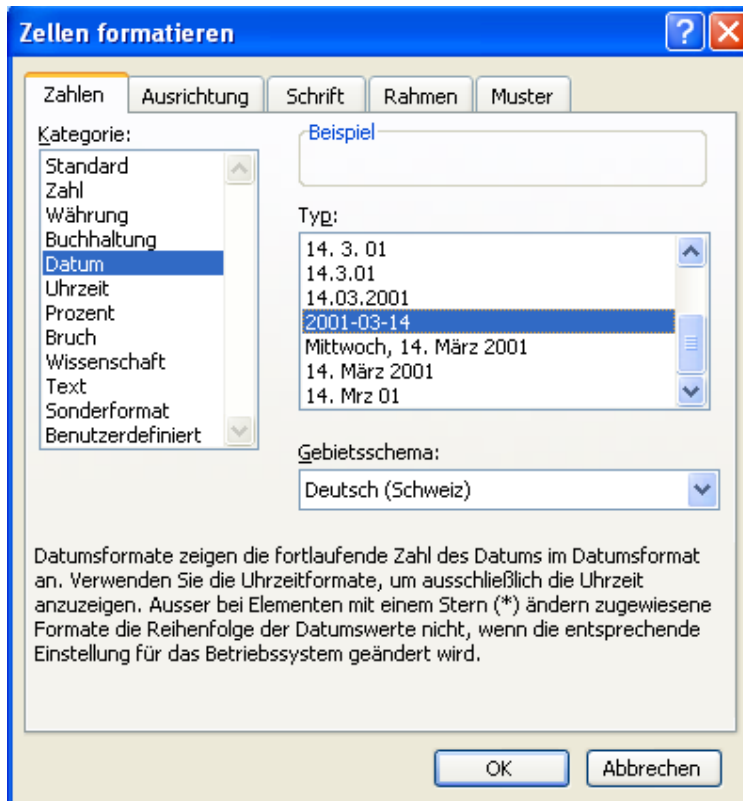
Zellen formatieren

?

Zahlen | Ausrichtung | Schrift | Rahmen | Muster

Kategorie:

Standard
Zahl
Währung
Buchhaltung
Datum
Uhrzeit
Prozent
Bruch
Wissenschaft
Text
Sonderformat
Benutzerdefiniert

Beispiel

Typ:

14. 3. 01
14.3.01
14.03.2001
2001-03-14
Mittwoch, 14. März 2001
14. März 2001
14. Mrz 01

Gebietsschema:

Deutsch (Schweiz)

Datumsformate zeigen die fortlaufende Zahl des Datums im Datumsformat an. Verwenden Sie die Uhrzeitformate, um ausschließlich die Uhrzeit anzuzeigen. Ausser bei Elementen mit einem Stern (*) ändern zugewiesene Formate die Reihenfolge der Datumswerte nicht, wenn die entsprechende Einstellung für das Betriebssystem geändert wird.

OK | Abbrechen